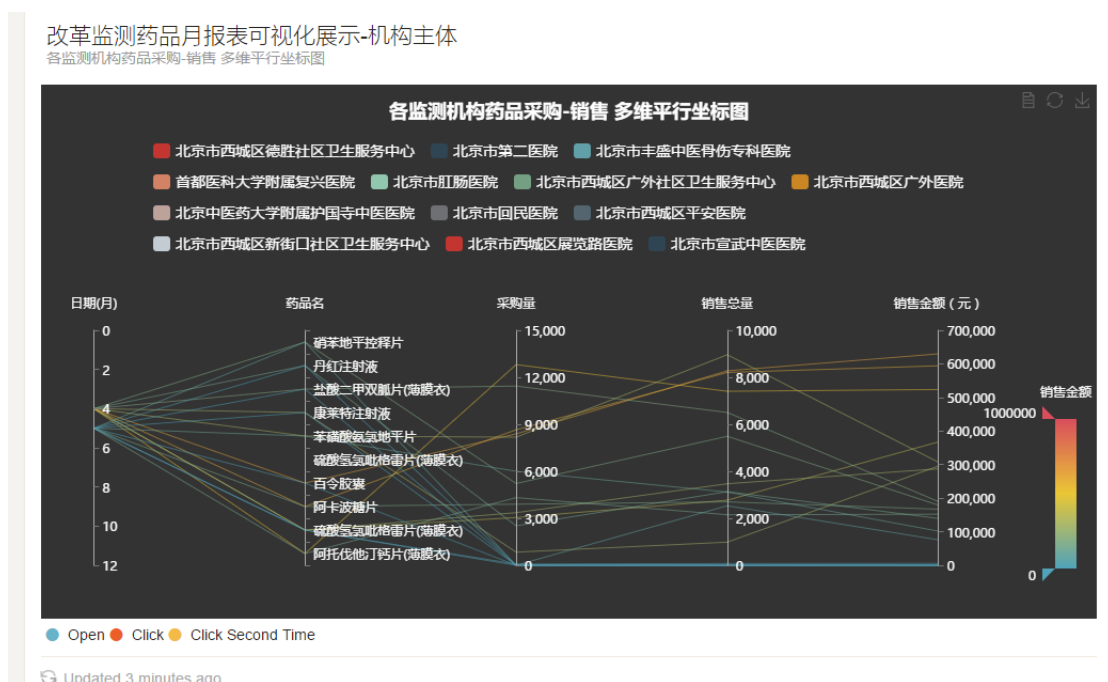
改革监测药品月报表可视化展示-机构主体
各监测机构药品采购-销售 多维平行坐标图

各监测机构药品采购-销售 多维平行坐标图

北京市西城区德胜社区卫生服务中心　北京市第二医院　北京市丰盛中医骨伤专科医院
首都医科大学附属复兴医院　北京市肛肠医院　北京市西城区广外社区卫生服务中心　北京市西城区广外医院
北京中医药大学附属护国寺中医医院　北京市回民医院　北京市西城区平安医院
北京市西城区新街口社区卫生服务中心　北京市西城区展览路医院　北京市宣武中医医院

日期(月)　药品名　采购量　销售总量　销售金额（元）

0
2
4
6
8
10
12

硝苯地平控释片
丹红注射液
盐酸二甲双胍片(薄膜衣)
康莱特注射液
苯磺酸氨氯地平片
硫酸氢氯吡格雷片(薄膜衣)
百令胶囊
阿卡波糖片
硫酸氢氯吡格雷片(薄膜衣)
阿托伐他汀钙片(薄膜衣)

15,000
12,000
9,000
6,000
3,000
0

10,000
8,000
6,000
4,000
2,000
0

700,000
600,000
500,000
400,000
300,000
200,000
100,000
0

销售金额
1000000
0

Open　Click　Click Second Time

Updated 3 minutes ago